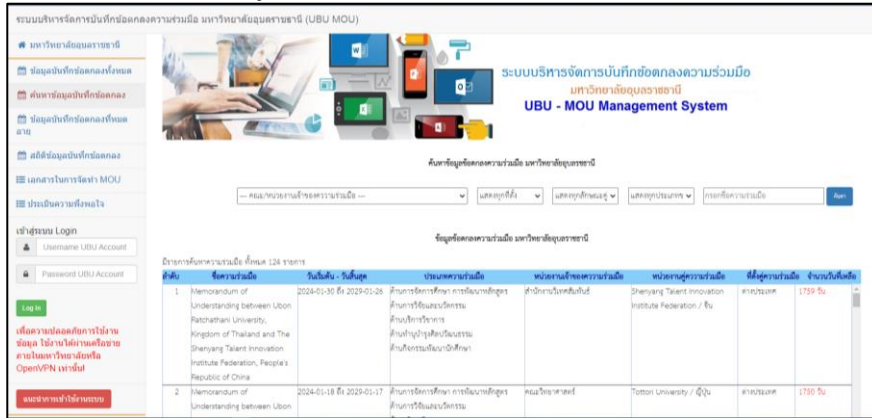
ระบบบริหารจัดการบันทึกข้อตกลงความร่วมมือ มหาวิทยาลัยอุบลราชธานี (UBU MOU)

มหาวิทยาลัยอุบลราชธานี
ข้อมูลบันทึกข้อตกลงทั้งหมด
ค้นหาข้อมูลบันทึกข้อตกลง
ข้อมูลบันทึกข้อตกลงที่หมดอายุ
สถิติข้อมูลบันทึกข้อตกลง
เอกสารในการจัดทำ MOU
ประเมินความพึงพอใจ

เข้าสู่ระบบ Login
Username UBU Account
Password UBU Account
Log in
เพื่อความปลอดภัยการใช้งานข้อมูล ใช้งานได้ผ่านเครือข่ายภายในมหาวิทยาลัยหรือ OpenVPN เท่านั้น!
ลงทะเบียนเข้าใช้งานระบบ

ระบบบริหารจัดการบันทึกข้อตกลงความร่วมมือ
มหาวิทยาลัยอุบลราชธานี
UBU - MOU Management System

ค้นหาข้อมูลข้อตกลงความร่วมมือ มหาวิทยาลัยอุบลราชธานี

--- คณะ/หน่วยงานเจ้าของความร่วมมือ --- | แสดงทุกที่ตั้ง | แสดงทุกลักษณะคู่ | แสดงทุกประเภท | กรอกชื่อความร่วมมือ | ค้นหา

ข้อมูลข้อตกลงความร่วมมือ มหาวิทยาลัยอุบลราชธานี

มีรายการค้นหาความร่วมมือ ทั้งหมด 124 รายการ

| ลำดับ | ชื่อความร่วมมือ | วันเริ่มต้น - วันสิ้นสุด | ประเภทความร่วมมือ | หน่วยงานเจ้าของความร่วมมือ | หน่วยงานคู่ความร่วมมือ | ที่ตั้งคู่ความร่วมมือ | จำนวนวันที่เหลือ |
|---|---|---|---|---|---|---|---|
| 1 | Memorandum of Understanding between Ubon Ratchathani University, Kingdom of Thailand and The Shenyang Talent Innovation Institute Federation, People's Republic of China | 2024-01-30 ถึง 2029-01-26 | ด้านการจัดการศึกษา การพัฒนาหลักสูตร ด้านการวิจัยและนวัตกรรม ด้านบริการวิชาการ ด้านทำนุบำรุงศิลปวัฒนธรรม ด้านกิจกรรมพัฒนานักศึกษา | สำนักงานวิเทศสัมพันธ์ | Shenyang Talent Innovation Institute Federation / จีน | ต่างประเทศ | 1759 วัน |
| 2 | Memorandum of Understanding between Ubon | 2024-01-18 ถึง 2029-01-17 | ด้านการจัดการศึกษา การพัฒนาหลักสูตร ด้านการวิจัยและนวัตกรรม | คณะวิทยาศาสตร์ | Tottori University / ญี่ปุ่น | ต่างประเทศ | 1750 วัน |